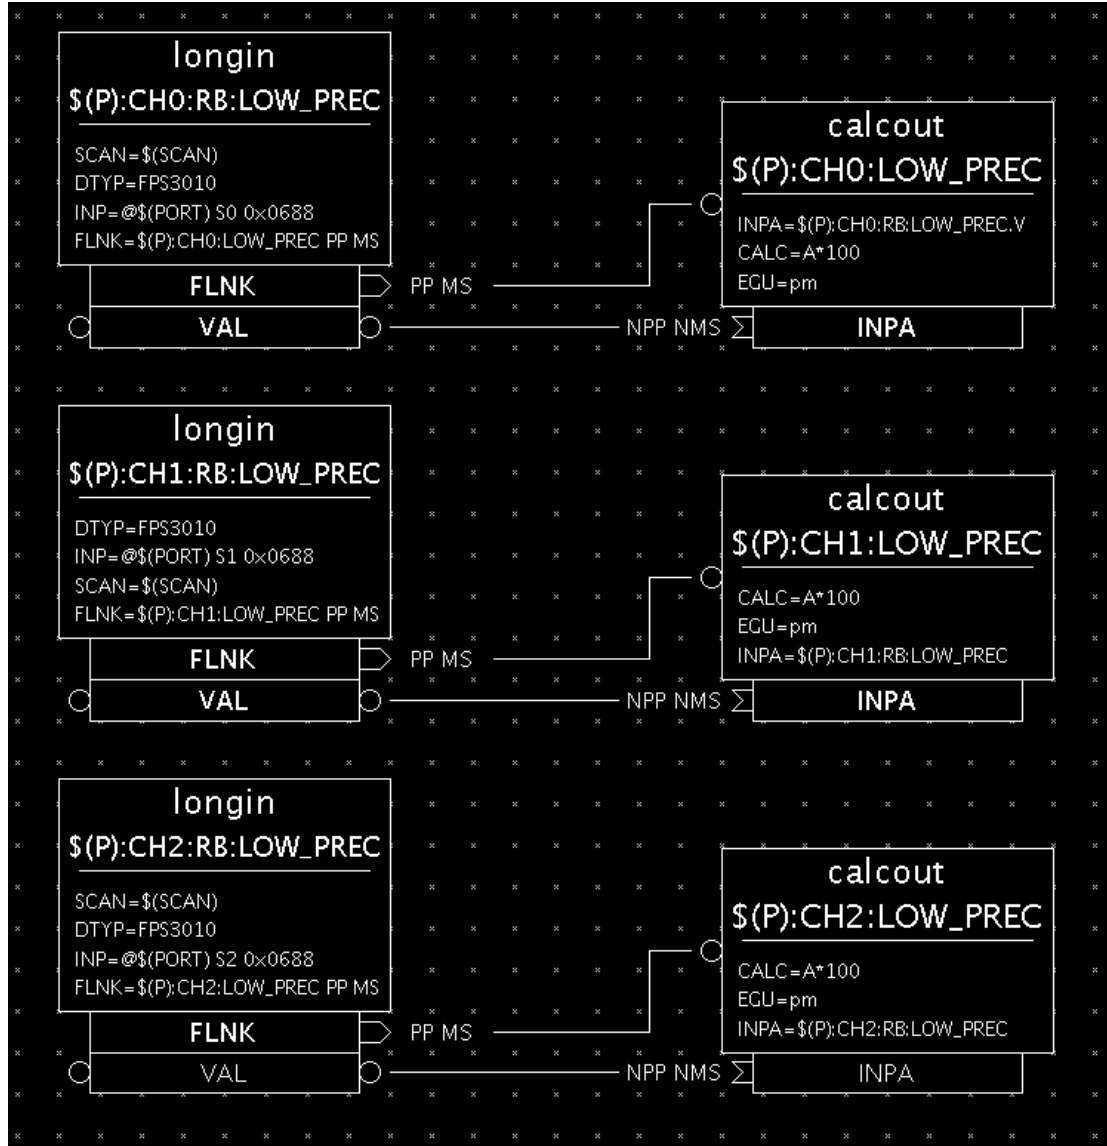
longin
\$(P):CH0:RB:LOW_PREC
SCAN=\$(SCAN)
DTYP=FPS3010
INP=@\$(PORT) S0 0x0688
FLNK=\$(P):CH0:LOW_PREC PP MS
FLNK
VAL

PP MS
NPP NMS

calcout
\$(P):CH0:LOW_PREC
INPA=\$(P):CH0:RB:LOW_PREC.V
CALC=A*100
EGU=pm
INPA

longin
\$(P):CH1:RB:LOW_PREC
DTYP=FPS3010
INP=@\$(PORT) S1 0x0688
SCAN=\$(SCAN)
FLNK=\$(P):CH1:LOW_PREC PP MS
FLNK
VAL

PP MS
NPP NMS

calcout
\$(P):CH1:LOW_PREC
CALC=A*100
EGU=pm
INPA=\$(P):CH1:RB:LOW_PREC
INPA

longin
\$(P):CH2:RB:LOW_PREC
SCAN=\$(SCAN)
DTYP=FPS3010
INP=@\$(PORT) S2 0x0688
FLNK=\$(P):CH2:LOW_PREC PP MS
FLNK
VAL

PP MS
NPP NMS

calcout
\$(P):CH2:LOW_PREC
CALC=A*100
EGU=pm
INPA=\$(P):CH2:RB:LOW_PREC
INPA